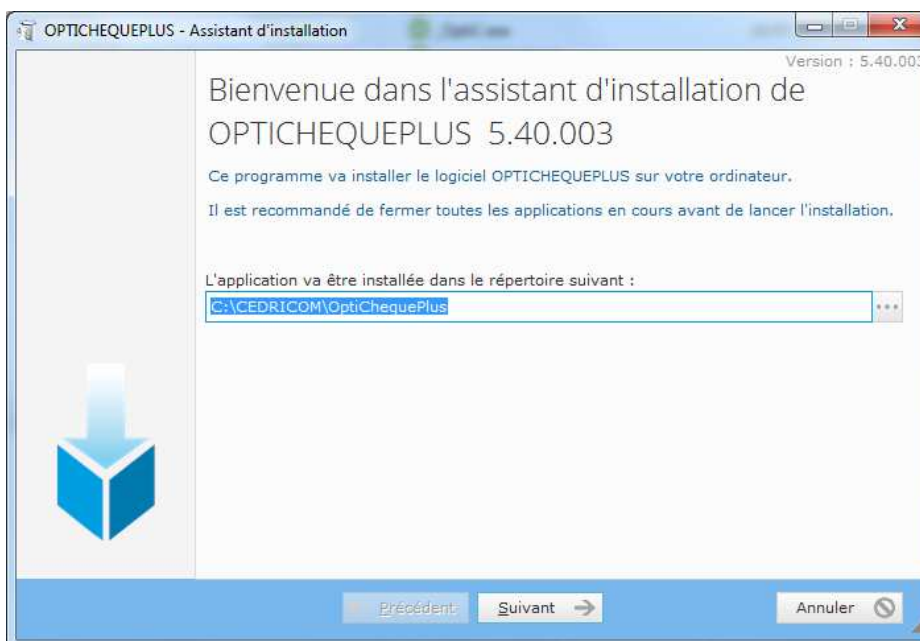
OPTICHEQUEPLUS - Assistant d'installation

Version : 5.40.003

Bienvenue dans l'assistant d'installation de OPTICHEQUEPLUS 5.40.003

Ce programme va installer le logiciel OPTICHEQUEPLUS sur votre ordinateur.

Il est recommandé de fermer toutes les applications en cours avant de lancer l'installation.

L'application va être installée dans le répertoire suivant :

C:\CEDRICOM\OptiChequePlus

...

Précédent

Suivant

Annuler